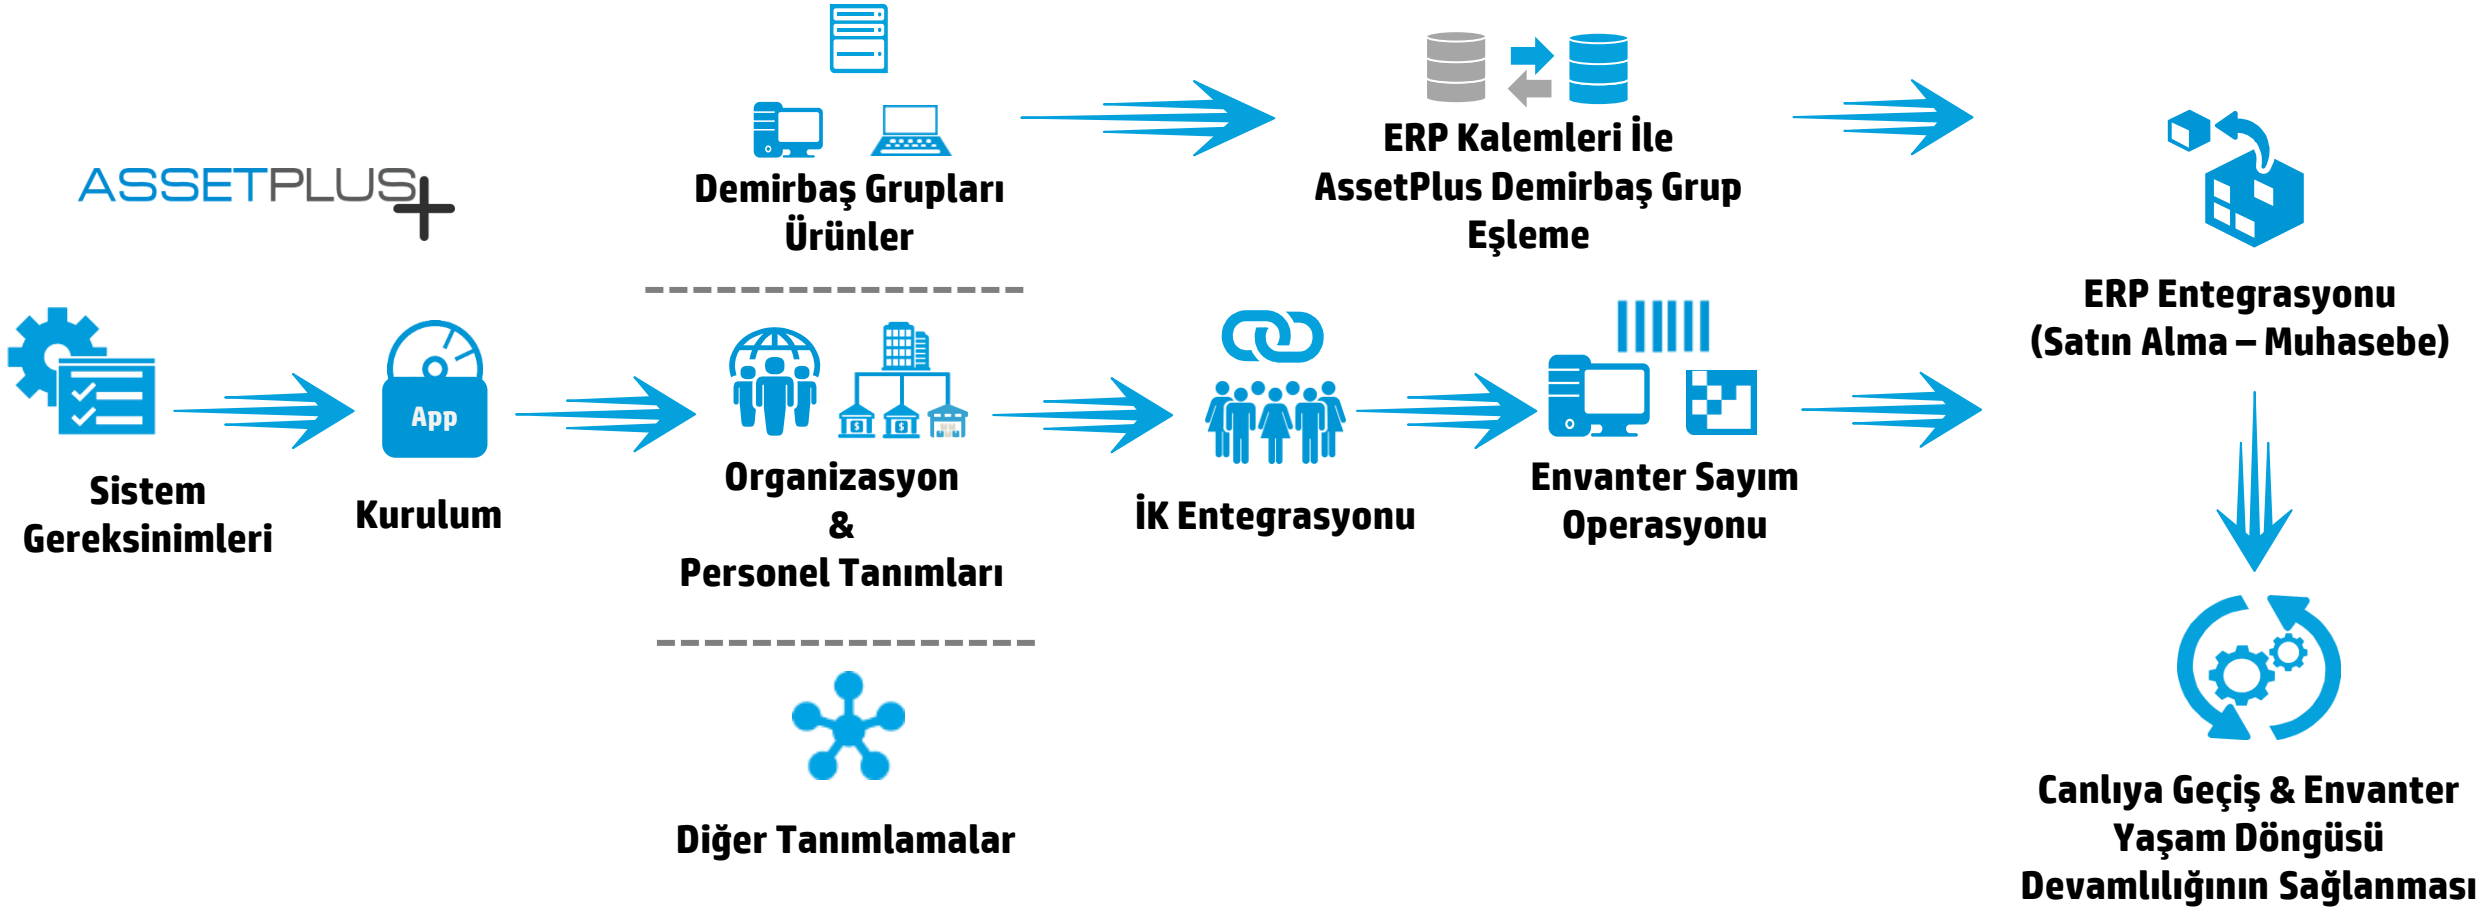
ASSETPLUS+

Demirbaş Grupları Ürünler

ERP Kalemleri İle AssetPlus Demirbaş Grup Eşleme

ERP Entegrasyonu (Satın Alma – Muhasebe)

Sistem Gereksinimleri

App

Kurulum

Organizasyon & Personel Tanımları

İK Entegrasyonu

Envanter Sayım Operasyonu

Diğer Tanımlamalar

Canlıya Geçiş & Envanter Yaşam Döngüsü Devamlılığının Sağlanması